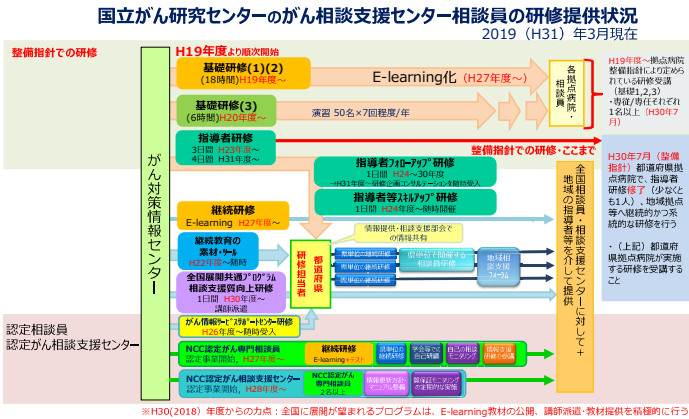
国立がん研究センターのがん相談支援センター相談員の研修提供状況

2019（H31）年3月現在

整備指針での研修

H19年度より順次開始

がん対策情報センター

基礎研修(1)(2)
(18時間) H19年度～

E-learning化（H27年度～）

基礎研修(3)
(6時間) H20年度～

演習 50名×7回程度/年

指導者研修
3日間 H23年度～
4日間 H31年度～

整備指針での研修・ここまで

指導者フォローアップ研修
1日間 H24～30年度
→H31年度～研修企画エンパワメントを随時受入

指導者スキルアップ研修
1日間 H24年度～随時開催

継続研修
E-learning H27年度～

継続教育の素材・ツール
H27年度～随時

情報提供・相談支援部会での情報共有

都道府県研修担当者

全国展開共通プログラム
相談支援質向上研修
1日間 H30年度～
講師派遣

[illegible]

都道府県単位で開催する相談員研修

地域相談支援フォーラム

がん情報ボランティアコーディネーター研修
H26年度～随時受入

各拠点病院・相談員

全国相談支援センターに対して＋地域の指導者等を介して提供

H19年度～拠点病院整備指針により定められている研修受講
（基礎1,2,3）
・専従／専任それぞれ1名以上（H30年7月）

H30年7月（整備指針）都道府県拠点病院で、指導者研修修了（少なくとも1人）、地域拠点等へ継続的かつ系統的な研修を行う

・（上記）都道府県拠点病院が実施する研修を受講すること

認定相談員
認定がん相談支援センター

NCC認定がん専門相談員
認定事業開始，H27年度～

継続研修
E-learning＋テスト

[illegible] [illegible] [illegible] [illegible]

NCC認定がん相談支援センター
認定事業開始，H28年度～

NCC認定がん専門相談員
2名以上

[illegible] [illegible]

※H30(2018) 年度からの力点：全国に展開が望まれるプログラムは、E-learning教材の公開、講師派遣・教材提供を積極的に行う